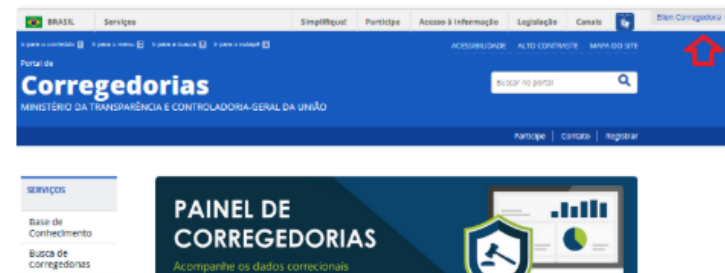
BRASIL Serviços Simplifique! Participe Acesso à informação Legislação Canais Efetuar Corregedoria

Ir para o conteúdo 1 Ir para o menu 2 Ir para a busca 3 Ir para o rodapé 4 ACESSIBILIDADE ALTO CONTRASTE MAPA DO SITE

Portal de
Corregedorias
MINISTÉRIO DA TRANSPARÊNCIA E CONTROLADORIA-GERAL DA UNIÃO

Buscar no portal

Participe | Contato | Registrar

SERVIÇOS

Base de Conhecimento

Busca de corregedorias

PAINEL DE CORREGEDORIAS
Acompanhe os dados correcionais